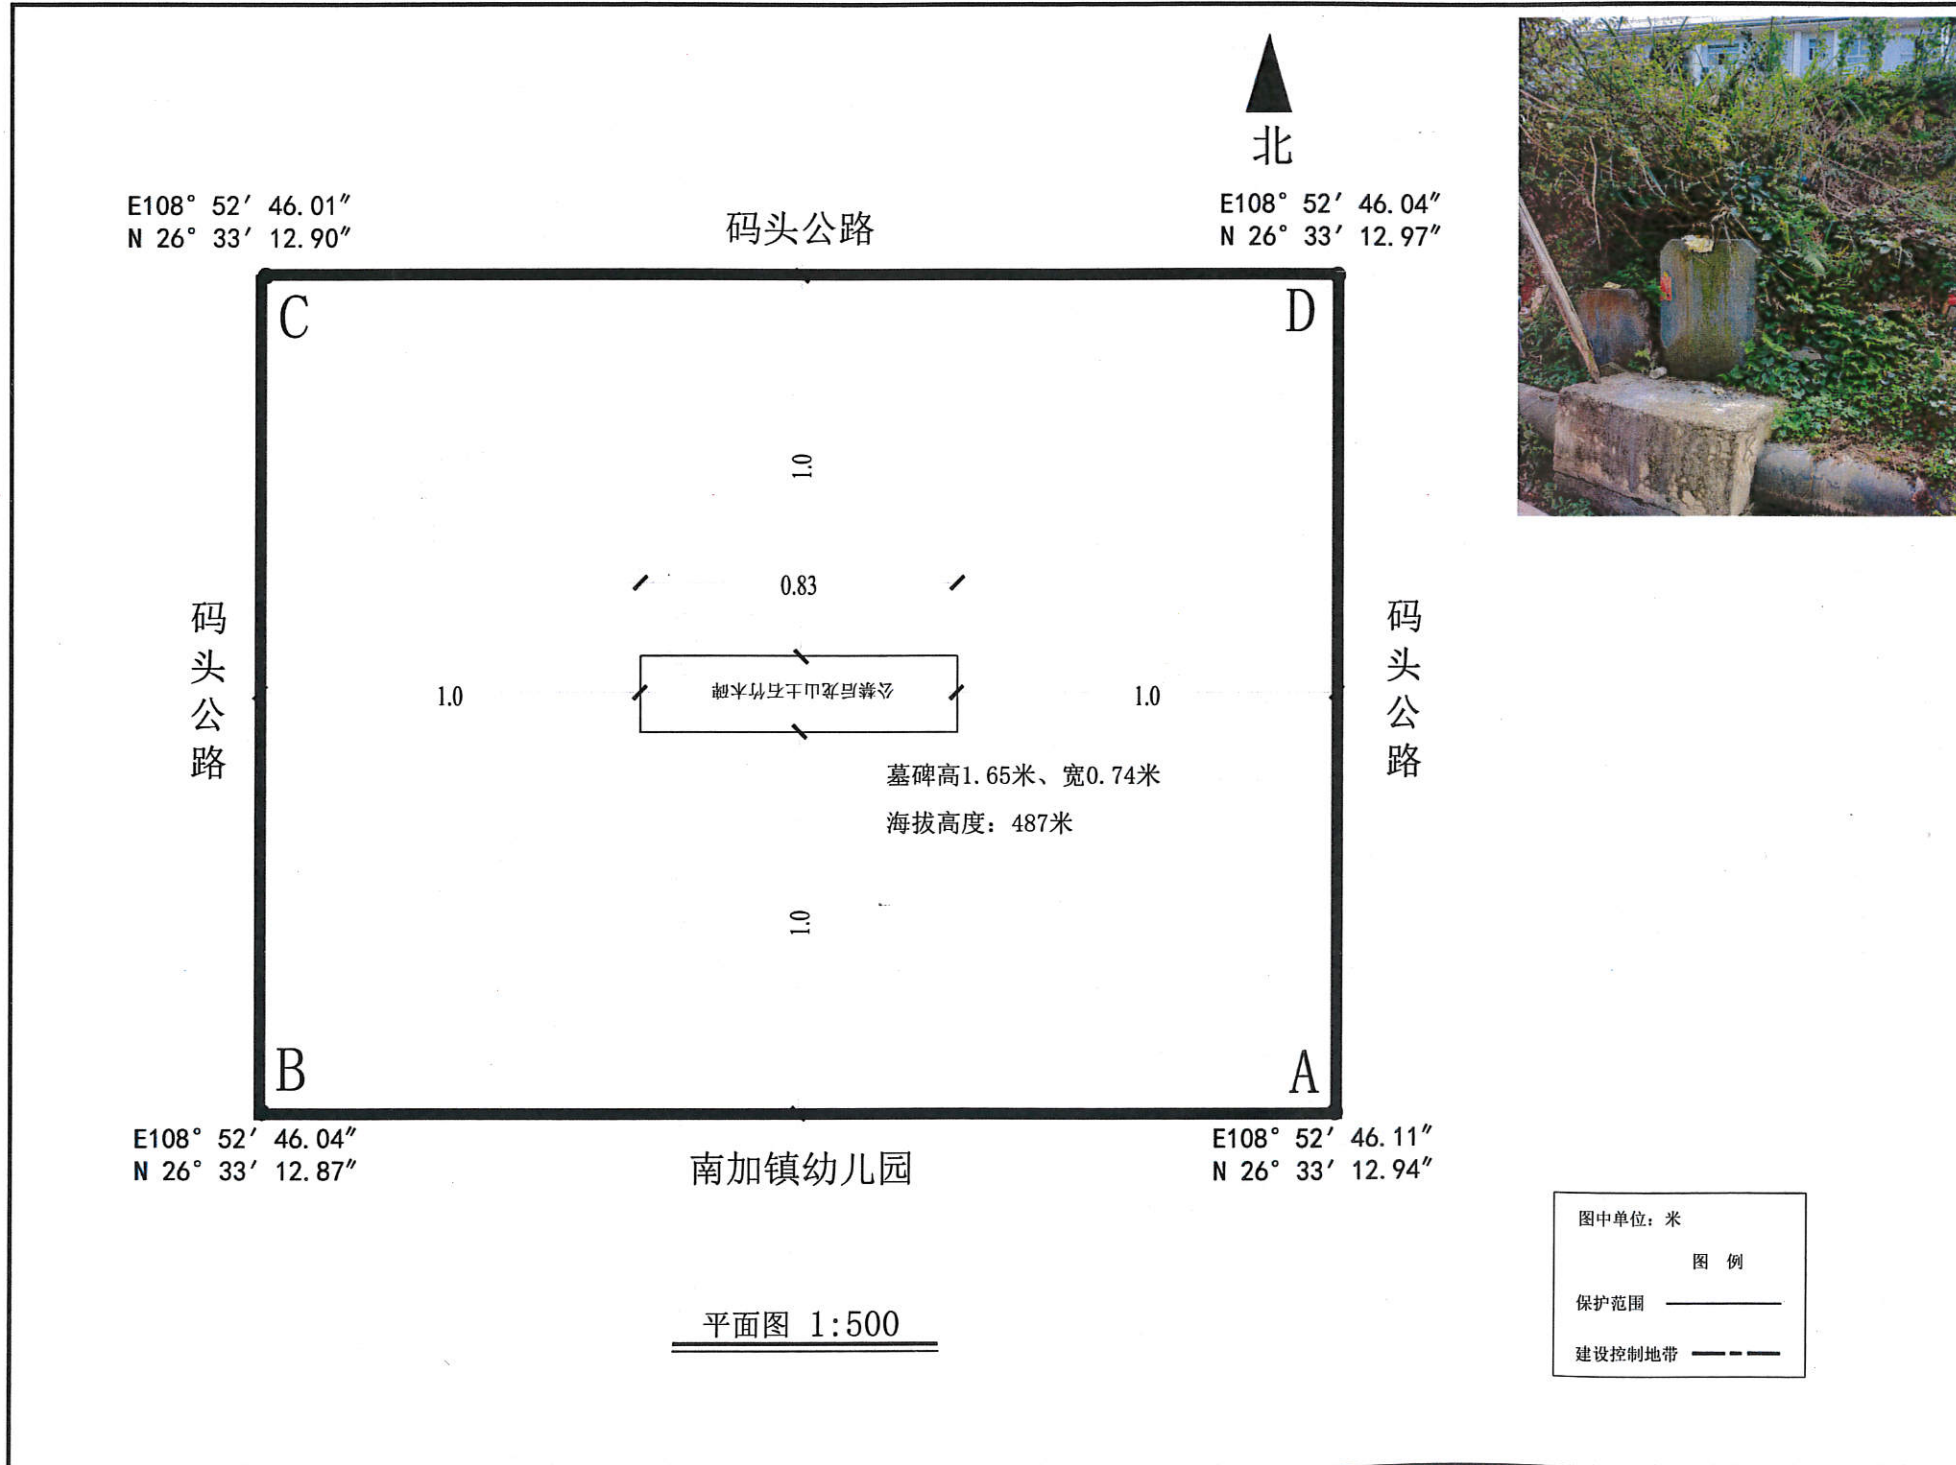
北

E108° 52′ 46.01″
N 26° 33′ 12.90″

码头公路

E108° 52′ 46.04″
N 26° 33′ 12.97″

C

D

1.0

0.83

码头公路

1.0

公禁后龙山土石竹木碑

1.0

码头公路

墓碑高1.65米、宽0.74米

海拔高度：487米

1.0

B

A

E108° 52′ 46.04″
N 26° 33′ 12.87″

南加镇幼儿园

E108° 52′ 46.11″
N 26° 33′ 12.94″

平面图 1:500

图中单位：米

图 例

保护范围

建设控制地带